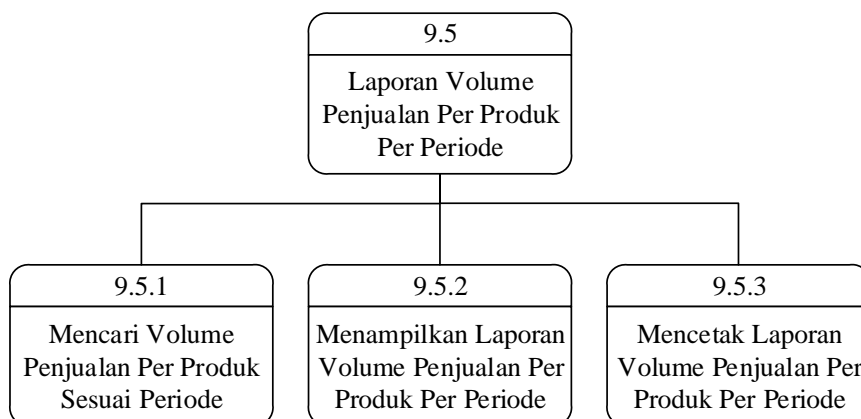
9.5
Laporan Volume Penjualan Per Produk Per Periode

9.5.1
Mencari Volume Penjualan Per Produk Sesuai Periode

9.5.2
Menampilkan Laporan Volume Penjualan Per Produk Per Periode

9.5.3
Mencetak Laporan Volume Penjualan Per Produk Per Periode